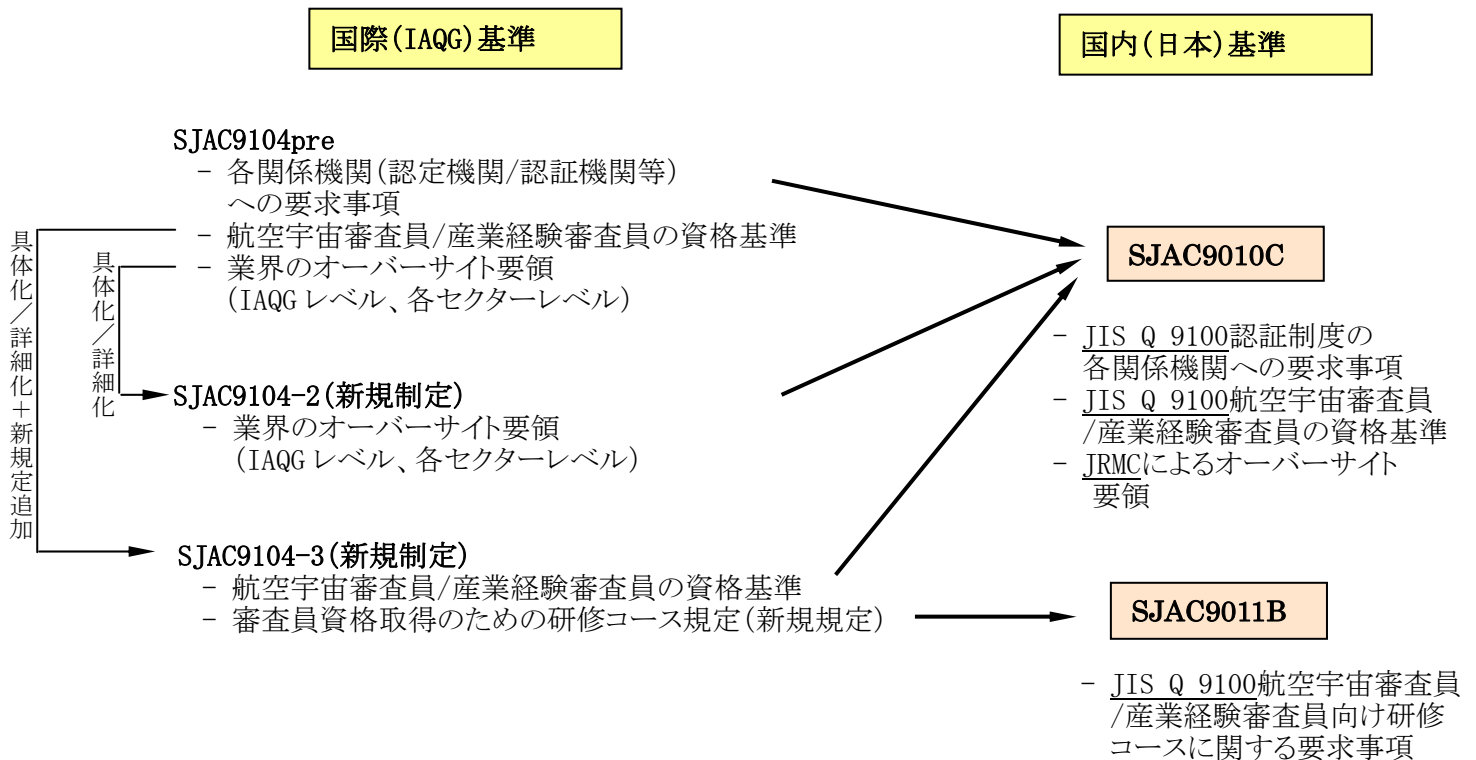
国際(IAQG)基準

国内(日本)基準

SJAC9104pre
- 各関係機関(認定機関/認証機関等)への要求事項
- 航空宇宙審査員/産業経験審査員の資格基準
- 業界のオーバーサイト要領 (IAQG レベル、各セクターレベル)

具体化/詳細化+新規定追加

具体化/詳細化

SJAC9104-2(新規制定)
- 業界のオーバーサイト要領 (IAQG レベル、各セクターレベル)

SJAC9104-3(新規制定)
- 航空宇宙審査員/産業経験審査員の資格基準
- 審査員資格取得のための研修コース規定(新規規定)

SJAC9010C

- JIS Q 9100認証制度の各関係機関への要求事項
- JIS Q 9100航空宇宙審査員/産業経験審査員の資格基準
- JRMCによるオーバーサイト要領

SJAC9011B

- JIS Q 9100航空宇宙審査員/産業経験審査員向け研修コースに関する要求事項